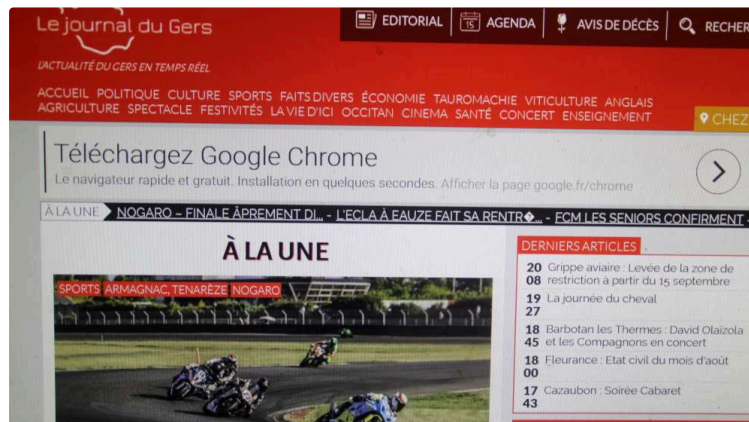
Le journal du Gers

L'ACTUALITÉ DU GERS EN TEMPS RÉEL

EDITORIAL 15 AGENDA AVIS DE DÉCÈS RECHER

ACCUEIL POLITIQUE CULTURE SPORTS FAITS DIVERS ÉCONOMIE TAUROMACHIE VITICULTURE ANGLAIS AGRICULTURE SPECTACLE FESTIVITÉS LA VIE D'ICI OCCITAN CINEMA SANTÉ CONCERT ENSEIGNEMENT

CHEZ

Téléchargez Google Chrome

Le navigateur rapide et gratuit. Installation en quelques secondes. Afficher la page google.fr/chrome

À LA UNE NOGARO – FINALE ÂPREMENT DI... - L'ECLA À EAUZE FAIT SA RENTR�... - FCM LES SENIORS CONFIRMENT -

À LA UNE

SPORTS ARMAGNAC, TENAREZE NOGARO

DERNIERS ARTICLES

20 08 Grippe aviaire : Levée de la zone de restriction à partir du 15 septembre

19 27 La journée du cheval

18 45 Barbotan les Thermes : David Olaizola et les Compagnons en concert

18 00 Fleurance : Etat civil du mois d'août

17 43 Cazaubon : Soirée Cabaret